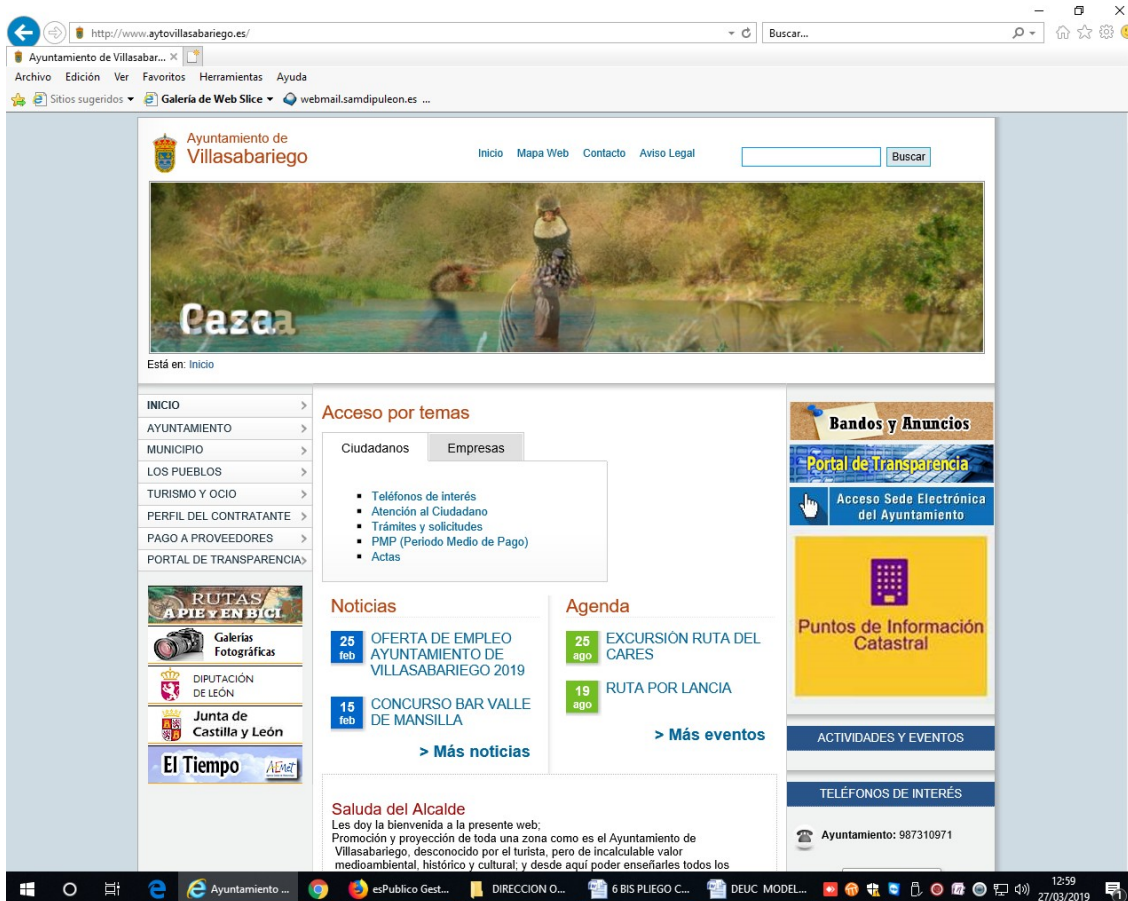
http://www.aytovillasabariego.es/

Buscar...

Ayuntamiento de Villasabar... ×

Archivo Edición Ver Favoritos Herramientas Ayuda

Sitios sugeridos ▾ Galería de Web Slice ▾ webmail.samdipuleon.es ...

Ayuntamiento de
Villasabariego

Inicio Mapa Web Contacto Aviso Legal

Buscar

Caza

Está en: Inicio

INICIO
AYUNTAMIENTO
MUNICIPIO
LOS PUEBLOS
TURISMO Y OCIO
PERFIL DEL CONTRATANTE
PAGO A PROVEEDORES
PORTAL DE TRANSPARENCIA

RUTAS A PIE Y EN BICI

Galerías Fotográficas

DIPUTACIÓN DE LEÓN

Junta de Castilla y León

El Tiempo AEMET

Acceso por temas

Ciudadanos Empresas

- Teléfonos de interés
- Atención al Ciudadano
- Trámites y solicitudes
- PMP (Periodo Medio de Pago)
- Actas

Noticias

25 feb OFERTA DE EMPLEO AYUNTAMIENTO DE VILLASABARIEGO 2019

15 feb CONCURSO BAR VALLE DE MANSILLA

> Más noticias

Agenda

25 ago EXCURSIÓN RUTA DEL CARES

19 ago RUTA POR LANCIA

> Más eventos

Saluda del Alcalde
Les doy la bienvenida a la presente web;
Promoción y proyección de toda una zona como es el Ayuntamiento de Villasabariego, desconocido por el turista, pero de incalculable valor medioambiental, histórico y cultural; y desde aquí poder enseñarles todos los

Bandos y Anuncios

Portal de Transparencia

Acceso Sede Electrónica del Ayuntamiento

Puntos de Información Catastral

ACTIVIDADES Y EVENTOS

TELÉFONOS DE INTERÉS

Ayuntamiento: 987310971

Ayuntamiento ... esPublico Gest... DIRECCION O... 6 BIS PLIEGO C... DEUC MODEL...

12:59
27/03/2019